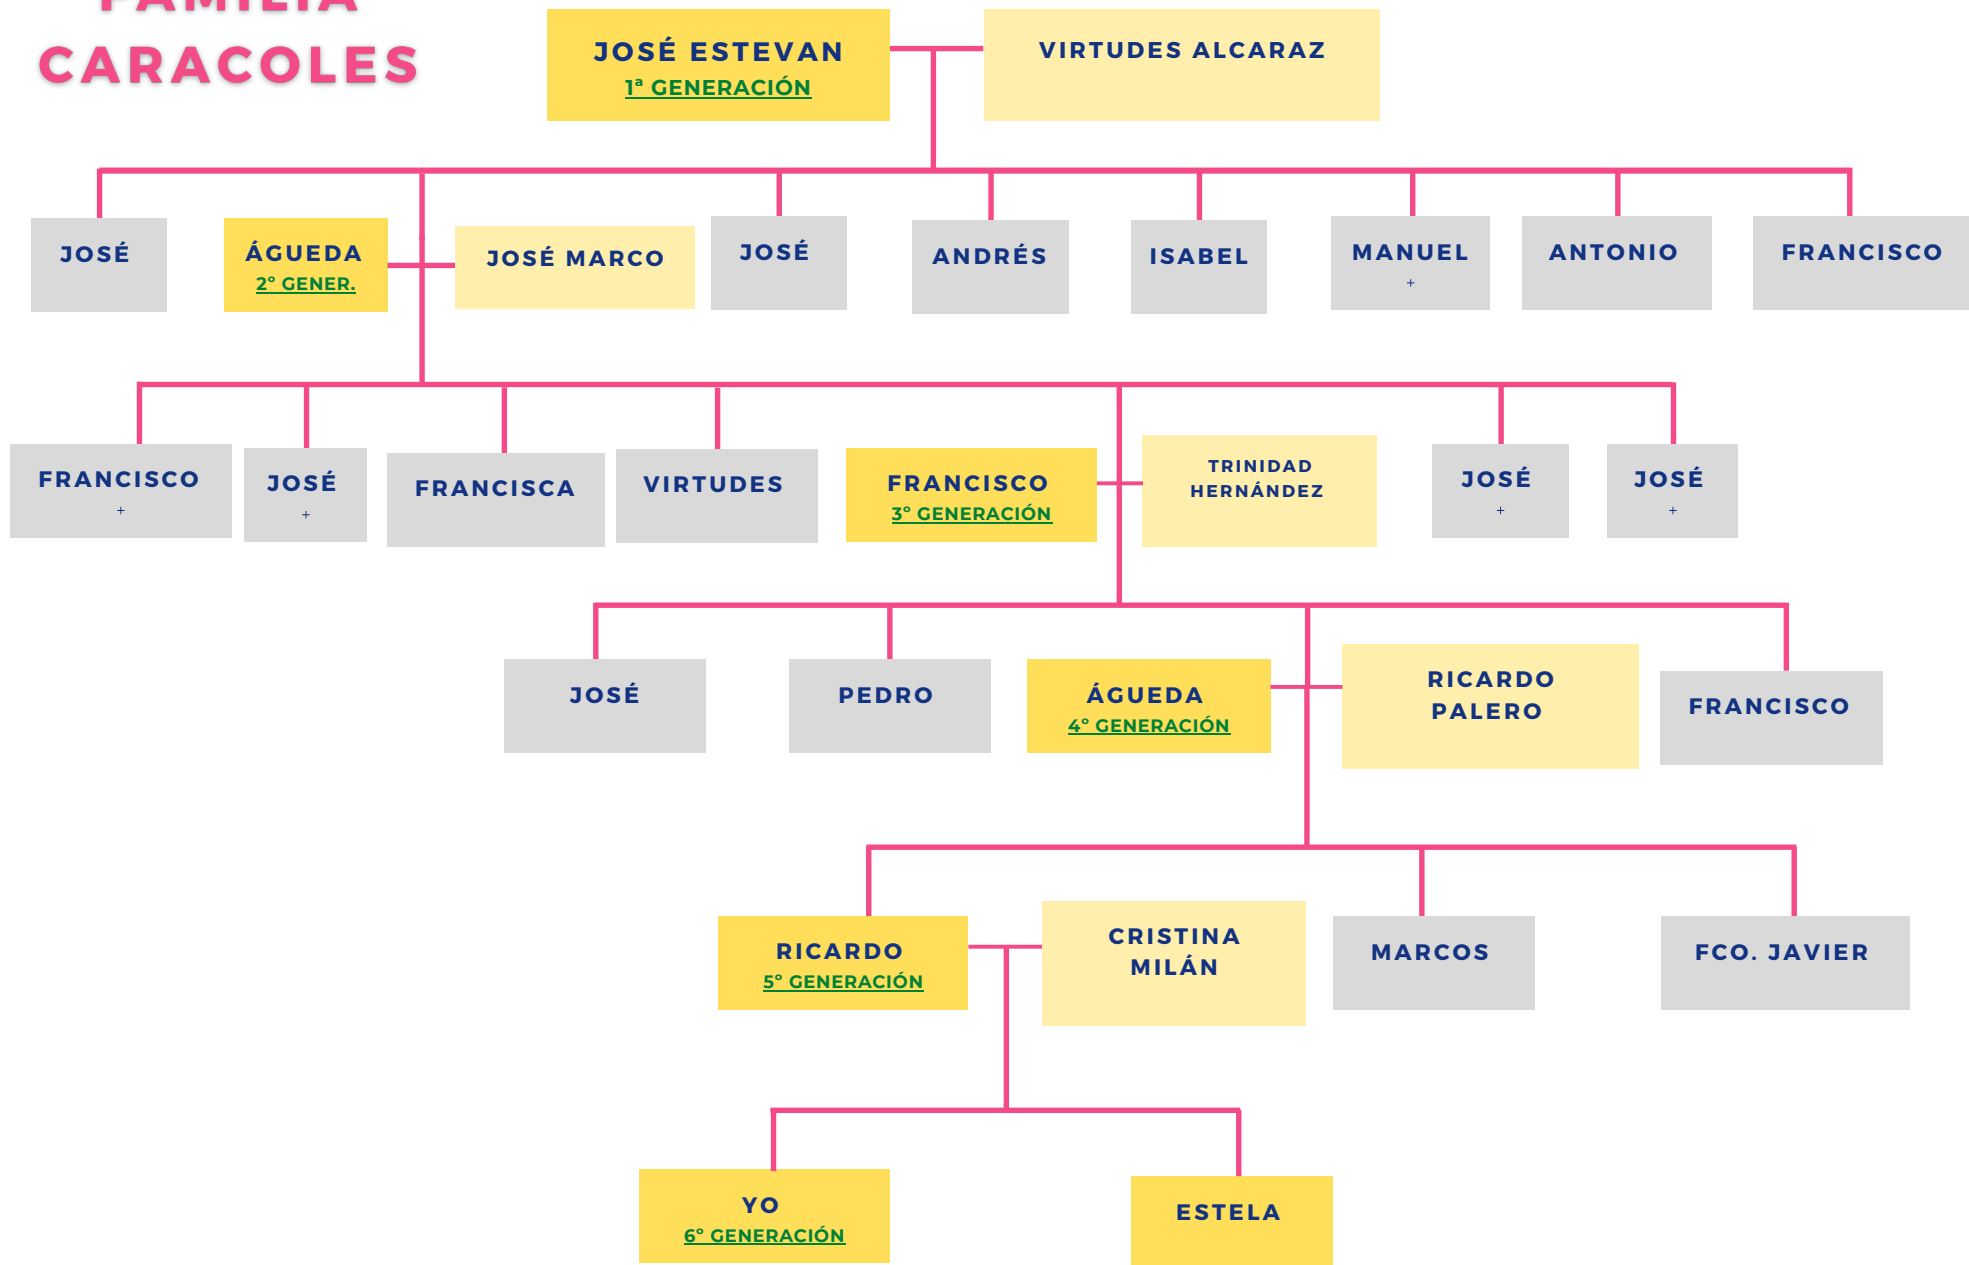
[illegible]
CARACOLES

JOSÉ ESTEVAN
1ª GENERACIÓN

VIRTUDES ALCARAZ

JOSÉ

ÁGUEDA
2° GENER.

JOSÉ MARCO

JOSÉ

ANDRÉS

ISABEL

MANUEL
+

ANTONIO

FRANCISCO

FRANCISCO
+

JOSÉ
+

FRANCISCA

VIRTUDES

FRANCISCO
3° GENERACIÓN

TRINIDAD HERNÁNDEZ

JOSÉ
+

JOSÉ
+

JOSÉ

PEDRO

ÁGUEDA
4° GENERACIÓN

RICARDO PALERO

FRANCISCO

RICARDO
5° GENERACIÓN

CRISTINA MILÁN

MARCOS

FCO. JAVIER

YO
6° GENERACIÓN

ESTELA